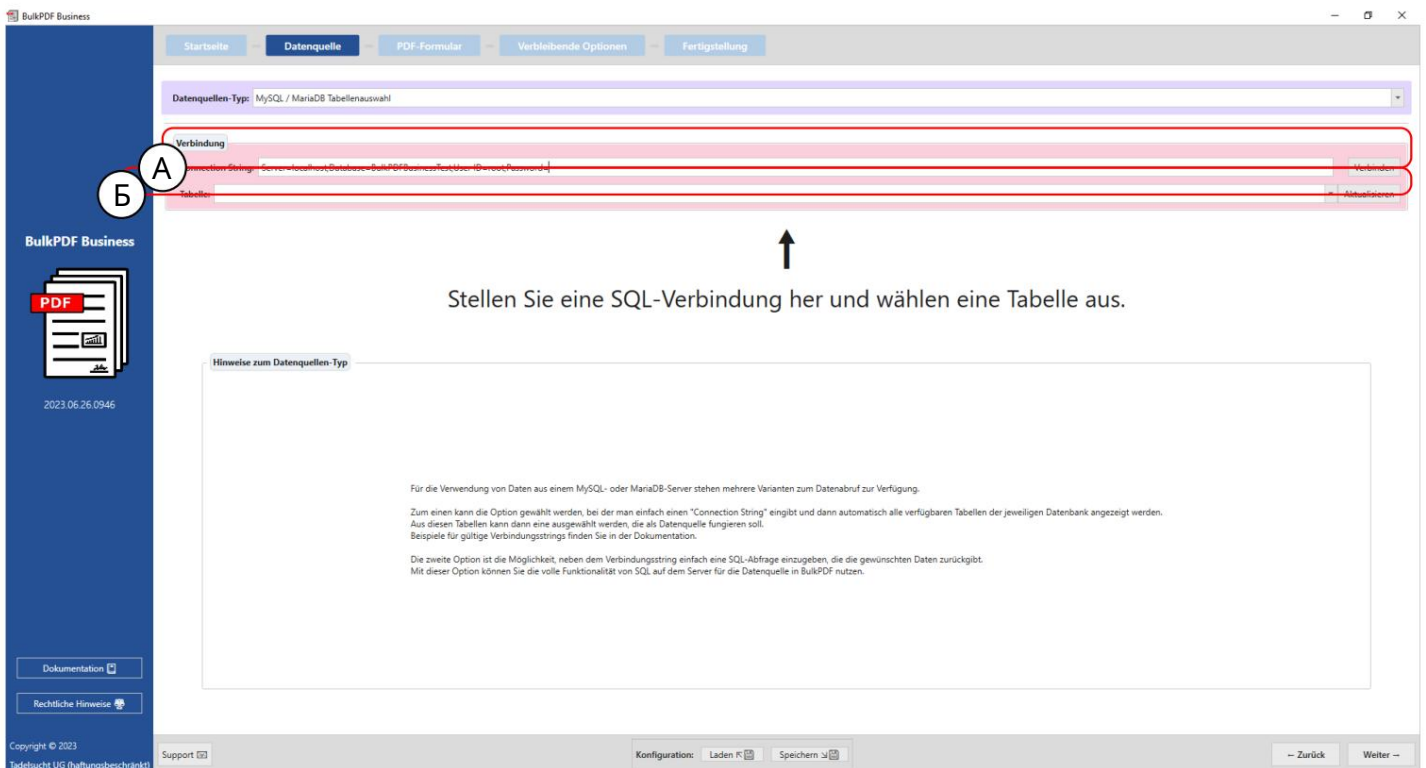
BulkPDF Business

Startseite — Datenquelle — PDF-Formular — Verbleibende Optionen — Fertigstellung

Datenquellen-Typ: MySQL / MariaDB Tabellenauswahl

Verbindung

A

Connection String: Server=localhost;Database=BulkPDFBusinessTest;User ID=root;Password=; Verbinden

Б

Tabelle: Aktualisieren

Stellen Sie eine SQL-Verbindung her und wählen eine Tabelle aus.

Hinweise zum Datenquellen-Typ

Für die Verwendung von Daten aus einem MySQL- oder MariaDB-Server stehen mehrere Varianten zum Datenabruf zur Verfügung.

Zum einen kann die Option gewählt werden, bei der man einfach einen "Connection String" eingibt und dann automatisch alle verfügbaren Tabellen der jeweiligen Datenbank angezeigt werden.
Aus diesen Tabellen kann dann eine ausgewählt werden, die als Datenquelle fungieren soll.
Beispiele für gültige Verbindungsstrings finden Sie in der Dokumentation.

Die zweite Option ist die Möglichkeit, neben dem Verbindungsstring einfach eine SQL-Abfrage einzugeben, die die gewünschten Daten zurückgibt.
Mit dieser Option können Sie die volle Funktionalität von SQL auf dem Server für die Datenquelle in BulkPDF nutzen.

BulkPDF Business

PDF

2023.06.26.0946

Dokumentation

Rechtliche Hinweise

Copyright © 2023
Tadelsucht UG (haftungsbeschränkt)

Support

Konfiguration: Laden Speichern

← Zurück Weiter →